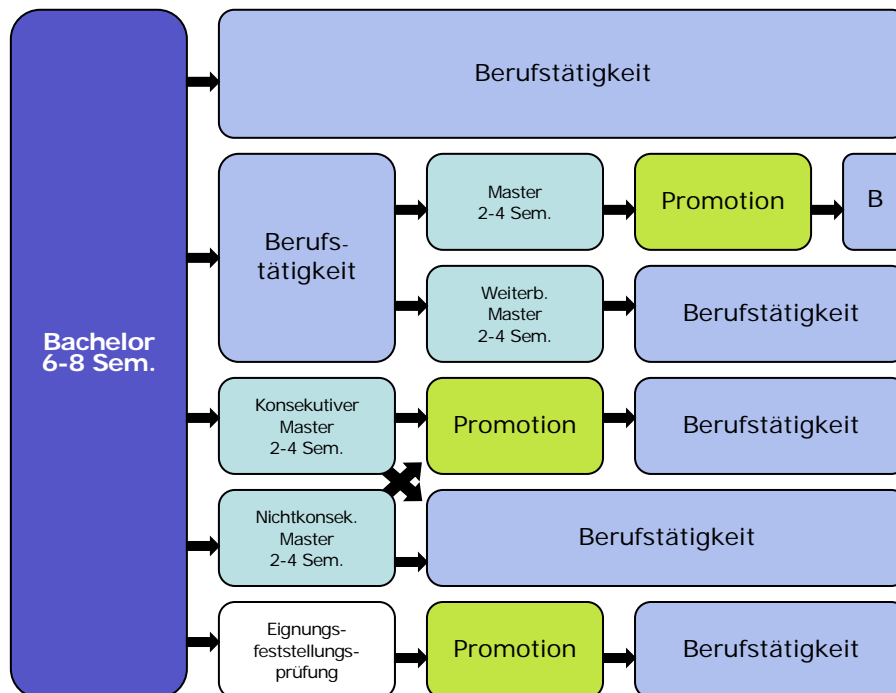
Bachelor 6-8 Sem.

Berufstätigkeit

Berufstätigkeit

Master 2-4 Sem.

Promotion

B

Weiterb. Master 2-4 Sem.

Berufstätigkeit

Konsekutiver Master 2-4 Sem.

Promotion

Berufstätigkeit

Nichtkonsek. Master 2-4 Sem.

Berufstätigkeit

Eignungsfeststellungsprüfung

Promotion

Berufstätigkeit